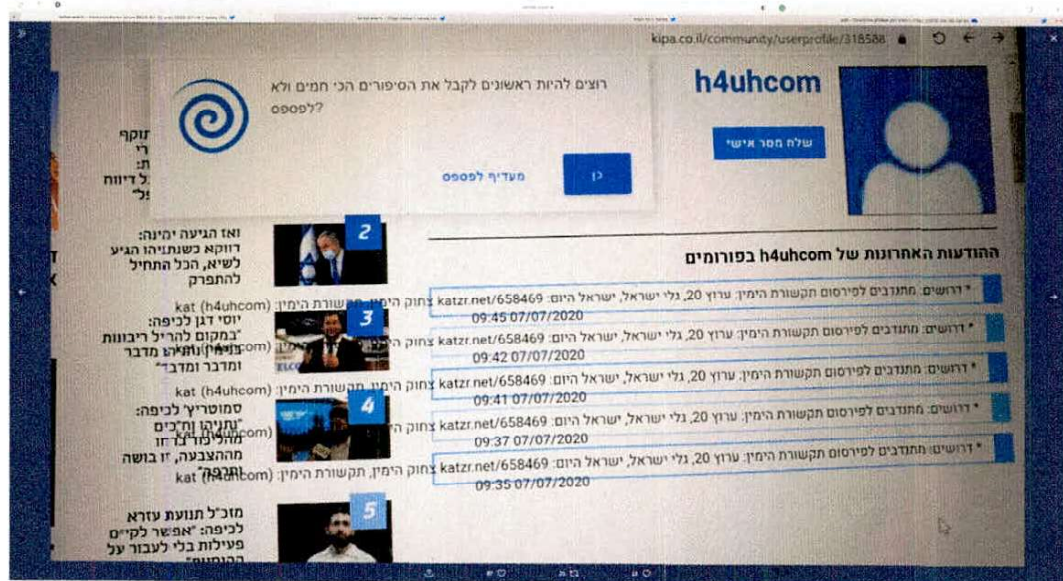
kipa.co.il/community/userprofile/318588

רוצים להיות ראשונים לקבל את הסיפורים הכי חמים ולא לפספס?

כן

מעדיף לפספס

h4uhcom

שלח מסר אישי

ההודעות האחרונות של h4uhcom בפורומים

* דרושים: מתנדבים לפירסום תקשורת הימין: ערוץ 20, גלי ישראל, ישראל היום: katzr.net/658469 צחוק הימין, תקשורת הימין: kat (h4uhcom)
09:45 07/07/2020

* דרושים: מתנדבים לפירסום תקשורת הימין: ערוץ 20, גלי ישראל, ישראל היום: katzr.net/658469 צחוק הימין, תקשורת הימין: kat (h4uhcom)
09:42 07/07/2020

* דרושים: מתנדבים לפירסום תקשורת הימין: ערוץ 20, גלי ישראל, ישראל היום: katzr.net/658469 צחוק הימין, תקשורת הימין: kat (h4uhcom)
09:41 07/07/2020

* דרושים: מתנדבים לפירסום תקשורת הימין: ערוץ 20, גלי ישראל, ישראל היום: katzr.net/658469 צחוק הימין, תקשורת הימין: kat (h4uhcom)
09:37 07/07/2020

* דרושים: מתנדבים לפירסום תקשורת הימין: ערוץ 20, גלי ישראל, ישראל היום: katzr.net/658469 צחוק הימין, תקשורת הימין: kat (h4uhcom)
09:35 07/07/2020

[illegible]

2
ואז הגיעה יסינה: דווקא כשנתניהו הגיע לשיא, הכל התחיל להתפרק

3
יוסי דגן לכיפה: "במקום להריל ריבונות נתניהו מדבר ומדבר ומדבר"

4
סמוטריץ' לכיפה: "נתניהו וח"כים מהליכוד ברחו מההצבעה, זו בושה וחרפה"

5
מזכ"ל תנועת עזרא לכיפה: "אפשר לקיים פעילות בלי לעבור על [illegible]"